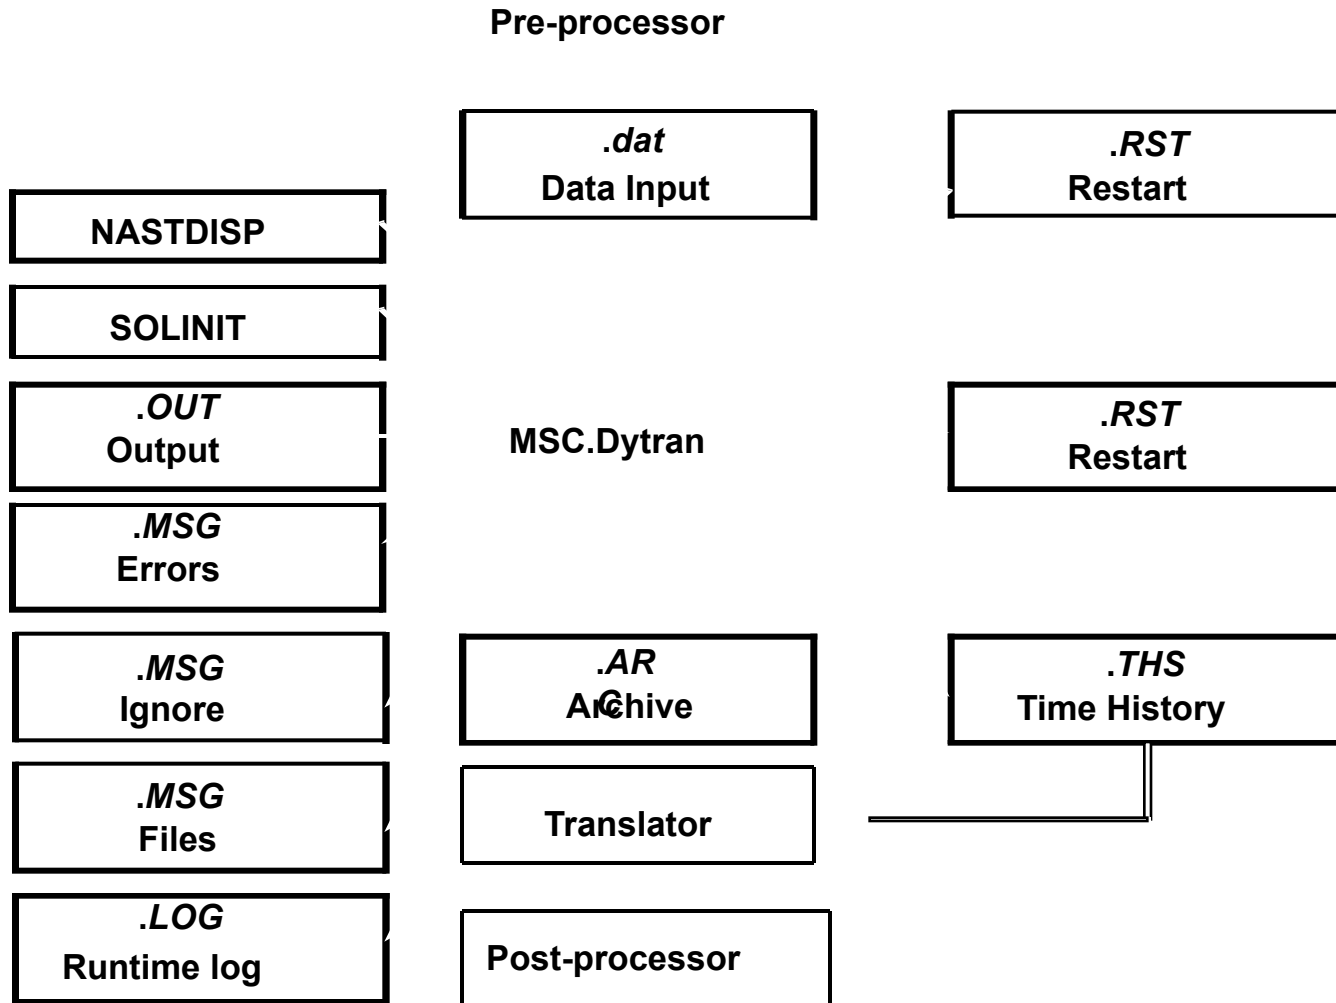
Pre-processor

.dat
Data Input

.RST
Restart

NASTDISP

SOLINIT

.OUT
Output

MSC.Dytran

.RST
Restart

.MSG
Errors

.MSG
Ignore

.AR
C
Archive

.THS
Time History

.MSG
Files

Translator

.LOG
Runtime log

Post-processor